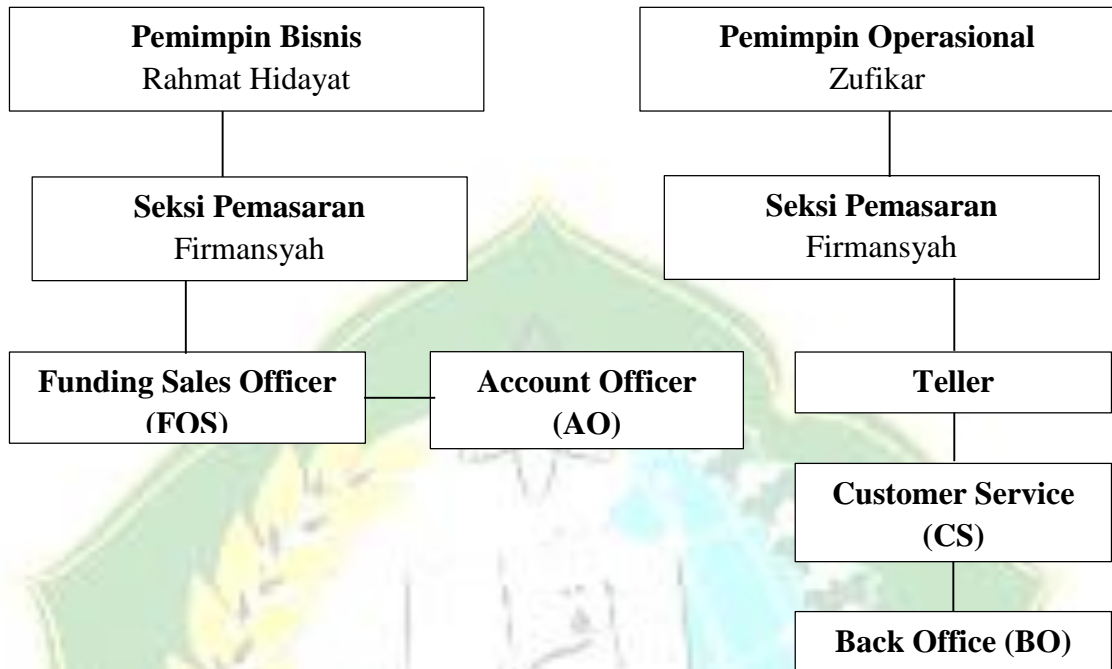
**Pemimpin Bisnis**
Rahmat Hidayat

**Seksi Pemasaran**
Firmansyah

**Funding Sales Officer (FOS)**

**Account Officer (AO)**

**Pemimpin Operasional**
Zufikar

**Seksi Pemasaran**
Firmansyah

**Teller**

**Customer Service (CS)**

**Back Office (BO)**